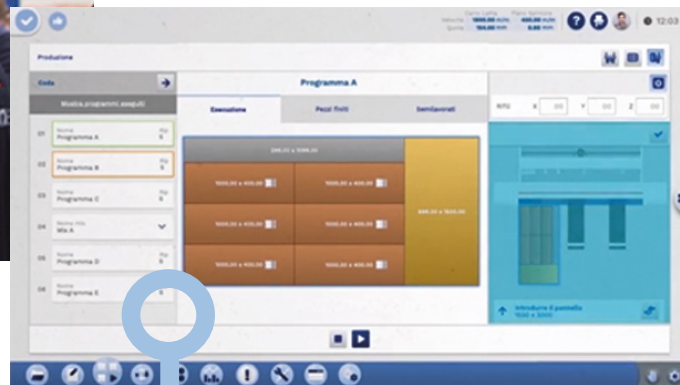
Produzione

Coda

Mostra programmi eseguiti

01 Nome Programma A Pz 5
02 Nome Programma B Pz 5
03 Nome Programma C Pz 5
04 Nome mix Mix A
05 Nome Programma D Pz 5
06 Nome Programma E Pz 5

Programma A

Esecuzione

Pezzi finiti

Semilavorati

RPG X 00 Y 00 Z 00

266,00 x 1096,00

1000,00 x 400,00
1000,00 x 400,00
1000,00 x 400,00
1000,00 x 400,00
1000,00 x 400,00
1000,00 x 400,00

586,00 x 1620,00

Introdurre il pannello 1600 x 3065

12:03